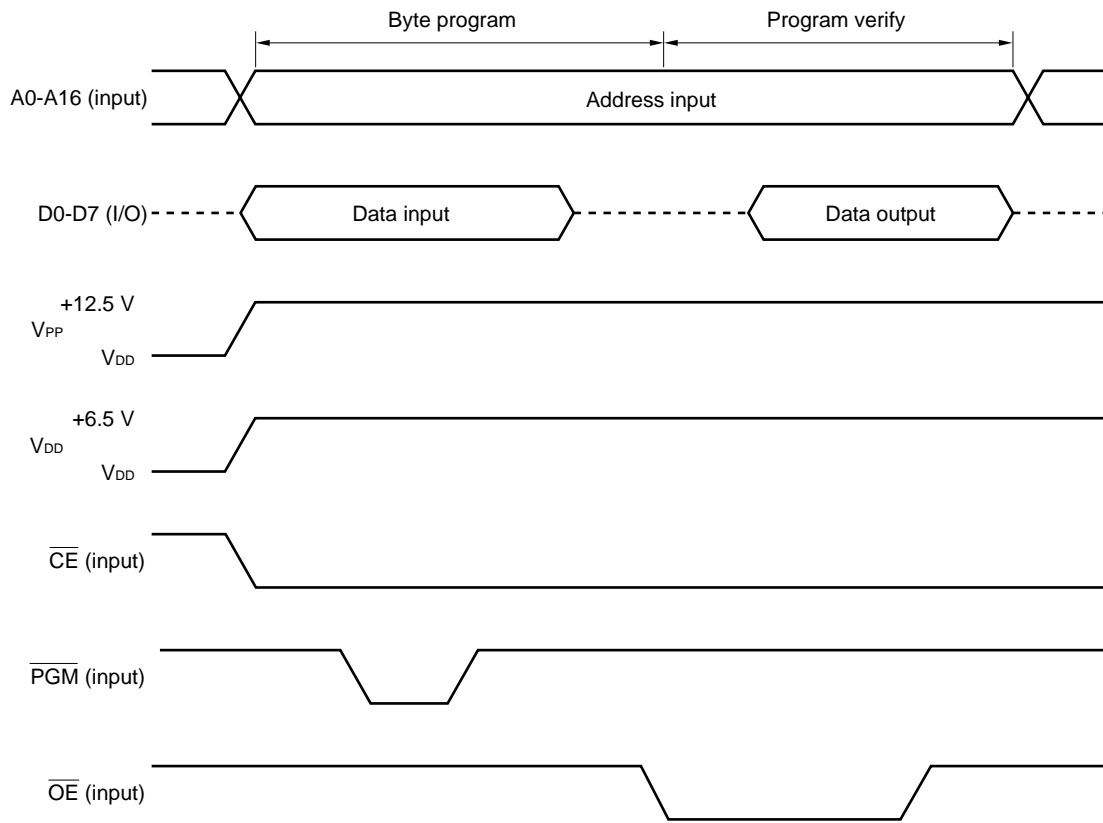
Byte program

Program verify

A0-A16 (input)

Address input

D0-D7 (I/O)

Data input

Data output

+12.5 V

$V_{PP}$

$V_{DD}$

+6.5 V

$V_{DD}$

$V_{DD}$

$\overline{CE}$ (input)

$\overline{PGM}$ (input)

$\overline{OE}$ (input)